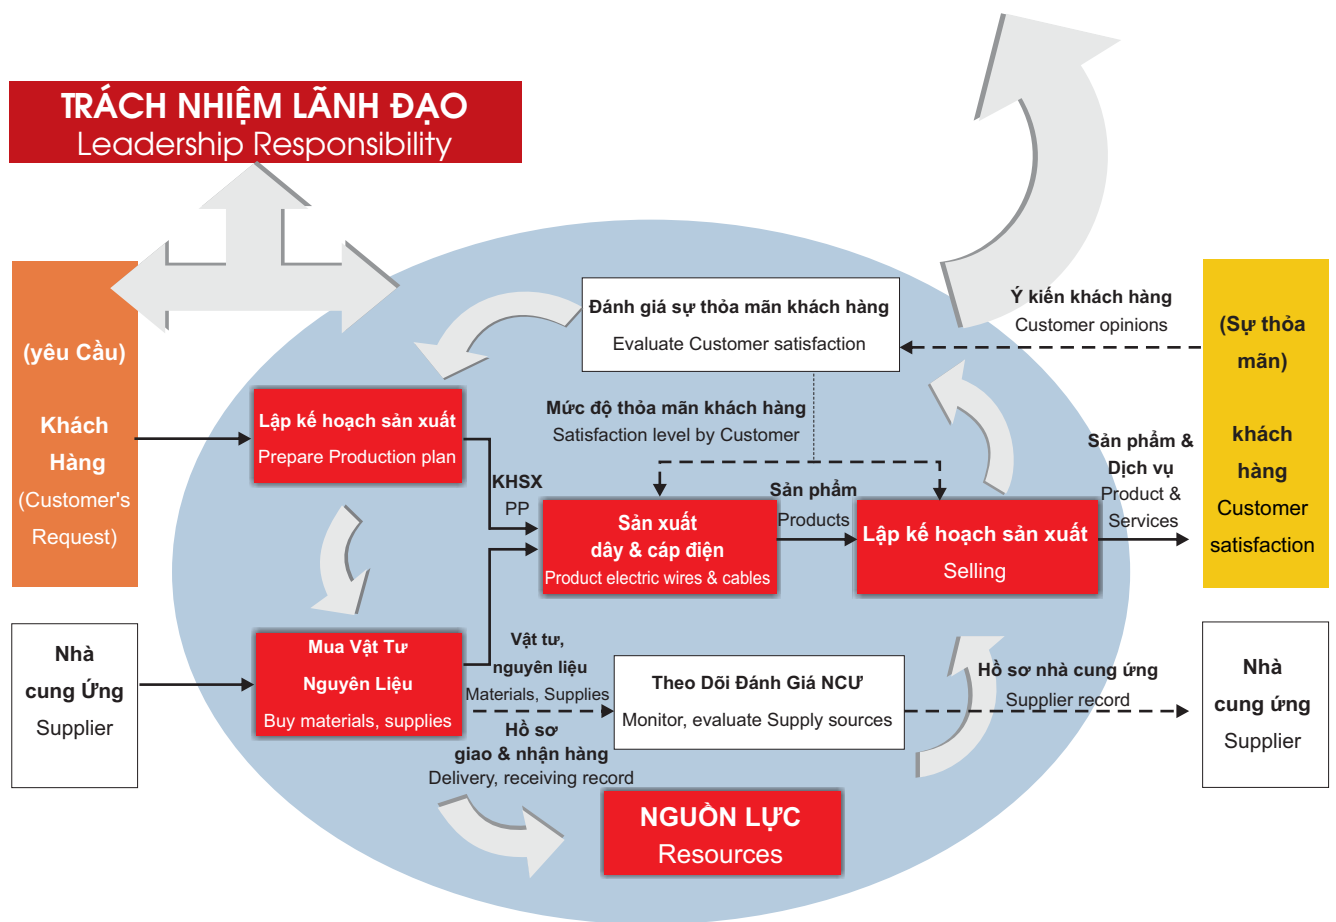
TRÁCH NHIỆM LÃNH ĐẠO
Leadership Responsibility

(yêu Cầu)

Khách Hàng
(Customer's Request)

Nhà cung Ứng
Supplier

Đánh giá sự thỏa mãn khách hàng
Evaluate Customer satisfaction

Ý kiến khách hàng
Customer opinions

(Sự thỏa mãn)

khách hàng
Customer satisfaction

Lập kế hoạch sản xuất
Prepare Production plan

Mức độ thỏa mãn khách hàng
Satisfaction level by Customer

KHSX
PP

Sản xuất dây & cáp điện
Product electric wires & cables

Sản phẩm
Products

Lập kế hoạch sản xuất
Selling

Sản phẩm & Dịch vụ
Product & Services

Mua Vật Tư
Nguyên Liệu
Buy materials, supplies

Vật tư, nguyên liệu
Materials, Supplies

Theo Dõi Đánh Giá NCƯ
Monitor, evaluate Supply sources

Hồ sơ nhà cung ứng
Supplier record

Nhà cung ứng
Supplier

Hồ sơ giao & nhận hàng
Delivery, receiving record

NGUỒN LỰC
Resources